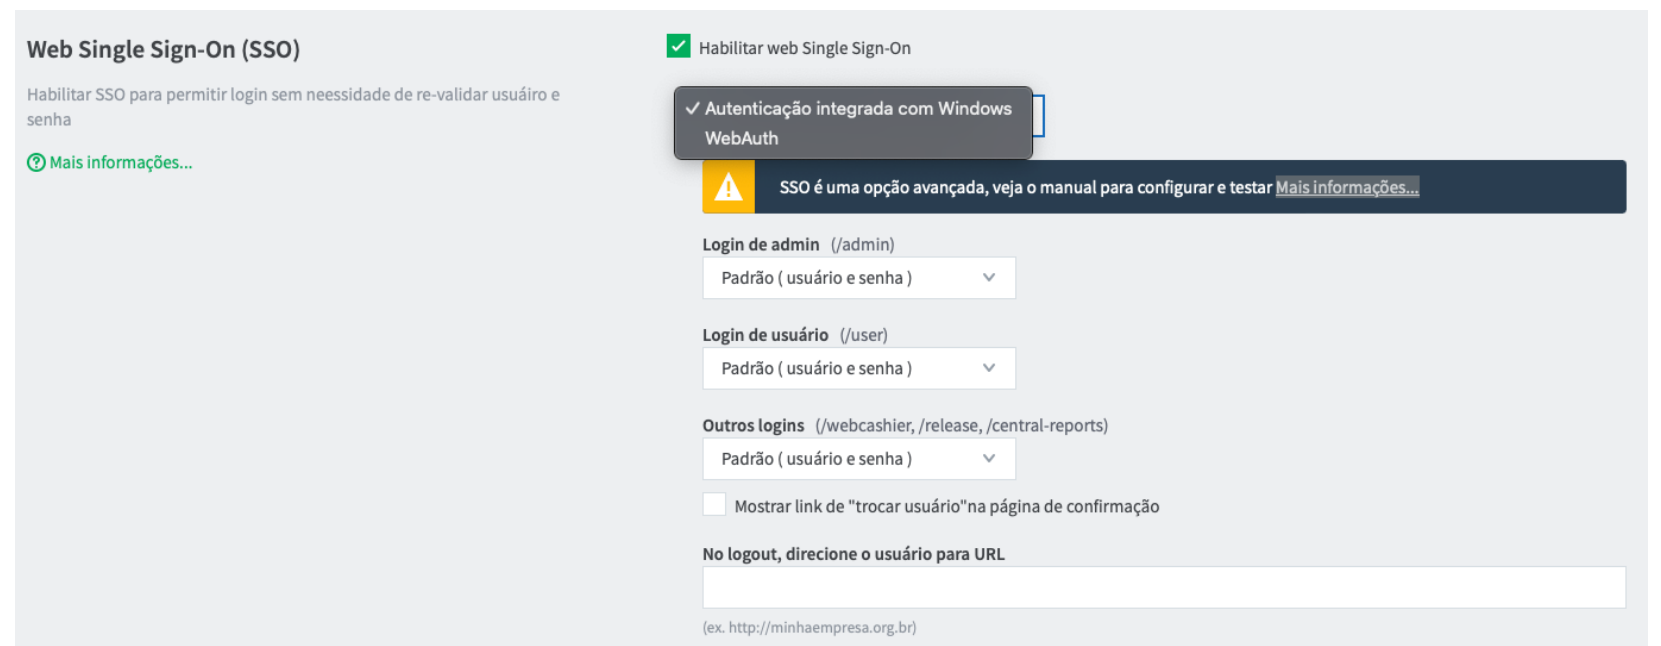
Web Single Sign-On (SSO)

Habilitar SSO para permitir login sem neessidade de re-validar usuáiro e senha

Mais informações...

Habilitar web Single Sign-On

✓ Autenticação integrada com Windows
WebAuth

SSO é uma opção avançada, veja o manual para configurar e testar Mais informações...

Login de admin (/admin)

Padrão ( usuário e senha )

Login de usuário (/user)

Padrão ( usuário e senha )

Outros logins (/webcashier, /release, /central-reports)

Padrão ( usuário e senha )

Mostrar link de "trocar usuário"na página de confirmação

No logout, direcione o usuário para URL

(ex. http://minhaempresa.org.br)